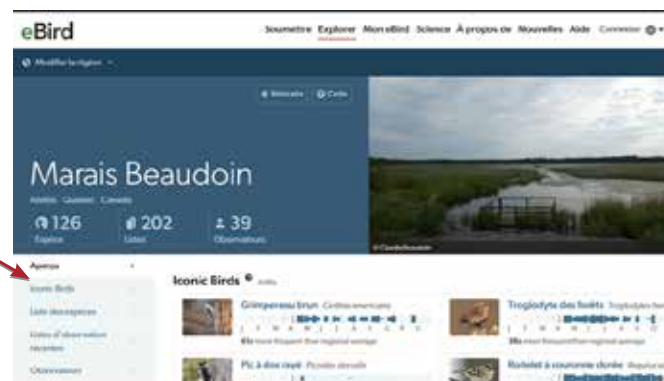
eBird

Soumettre Explorer Mon eBird Science À propos de Nouvelles Aide Connexion

Modifier la région

Itinéraire Carte

Marais Beaudoin

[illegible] Québec Canada

126 Espèces

202 Listes

39 Observateurs

© Claude Beaudoin

Aperçu

Iconic Birds

Liste des espèces

Voies d'observation récentes

Observateurs

Iconic Birds

Grimpereau brun Certhia americana

Troglodyte des forêts Troglodytes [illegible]

Pic à dos rayé Picoides dorsalis

Roitelet à couronne dorée Regulus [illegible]